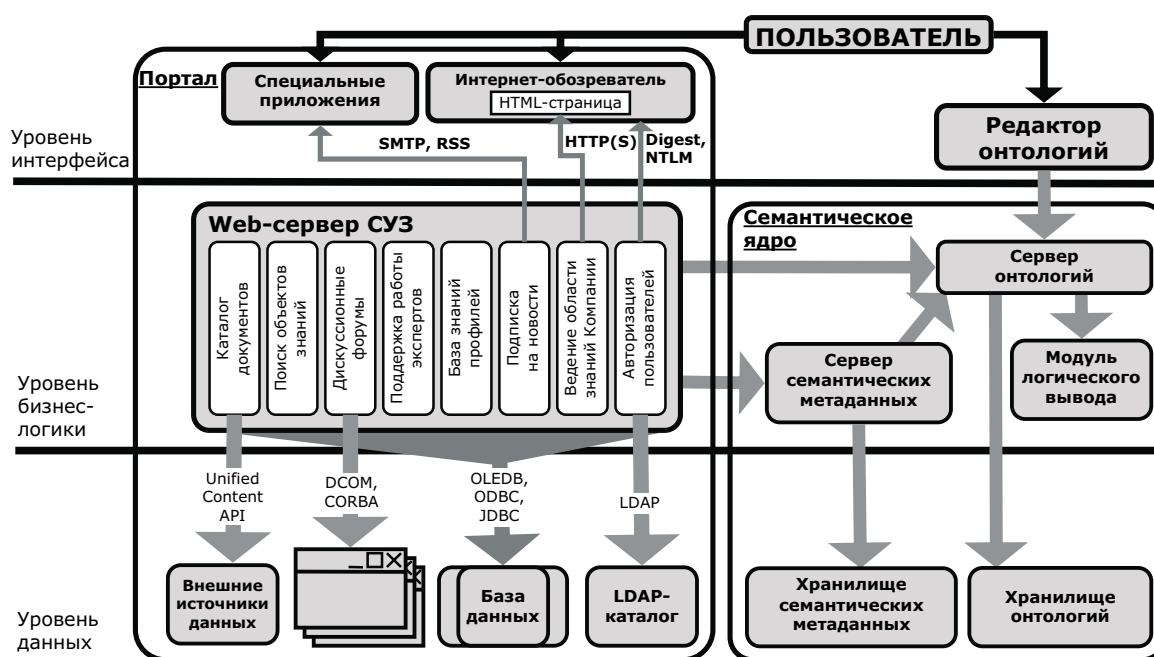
ПОЛЬЗОВАТЕЛЬ

Портал

Специальные приложения

Интернет-обозреватель
HTML-страница

Уровень интерфейса

SMTP, RSS

HTTP(S)

Digest, NTLM

Редактор онтологий

Web-сервер СУЗ

Каталог документов

Поиск объектов знаний

Дискуссионные форумы

Поддержка работы экспертов

База знаний профилей

Подписка на новости

Ведение области знаний Компании

Авторизация пользователей

Семантическое ядро

Сервер онтологий

Сервер семантических метаданных

Модуль логического вывода

Уровень бизнес-логики

Unified Content API

DCOM, CORBA

OLEDB, ODBC, JDBC

LDAP

Внешние источники данных

База данных

LDAP-каталог

Хранилище семантических метаданных

Хранилище онтологий

Уровень данных